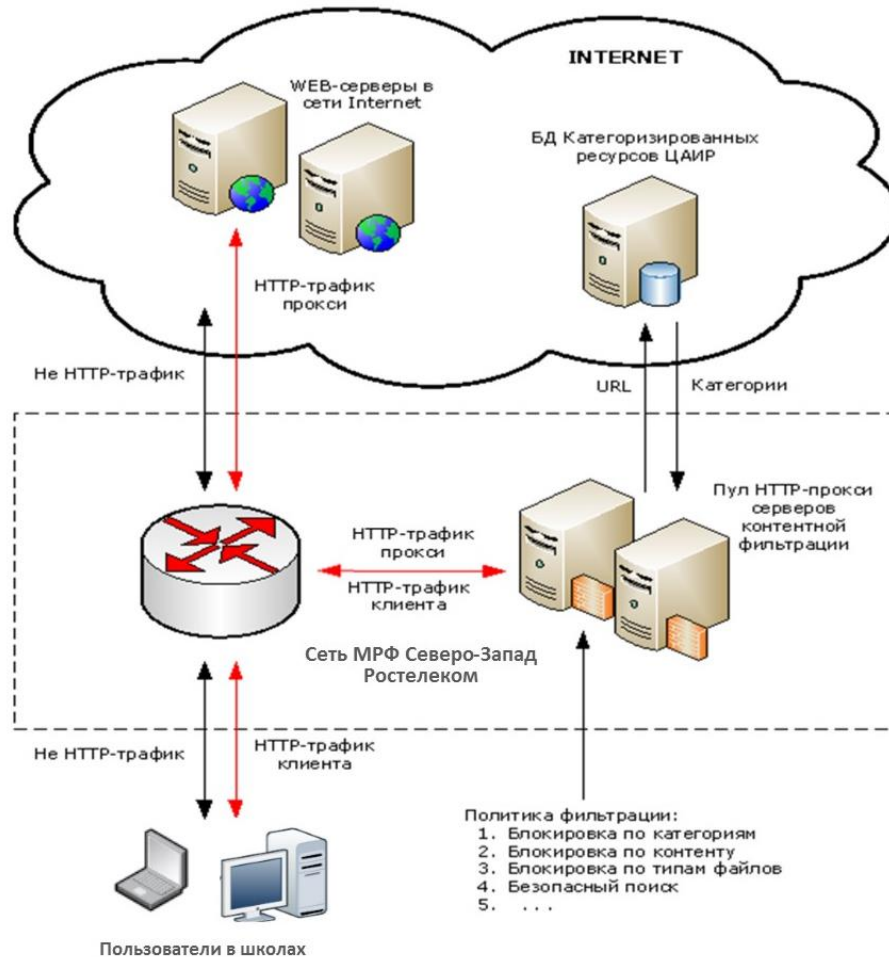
INTERNET

WEB-серверы в сети Internet

БД Категоризированных ресурсов ЦАИР

HTTP-трафик прокси

Не HTTP-трафик

URL

Категории

Пул HTTP-прокси серверов контентной фильтрации

HTTP-трафик прокси

HTTP-трафик клиента

Сеть МРФ Северо-Запад Ростелеком

Не HTTP-трафик

HTTP-трафик клиента

Политика фильтрации:
1. Блокировка по категориям
2. Блокировка по контенту
3. Блокировка по типам файлов
4. Безопасный поиск
5. ...

Пользователи в школах